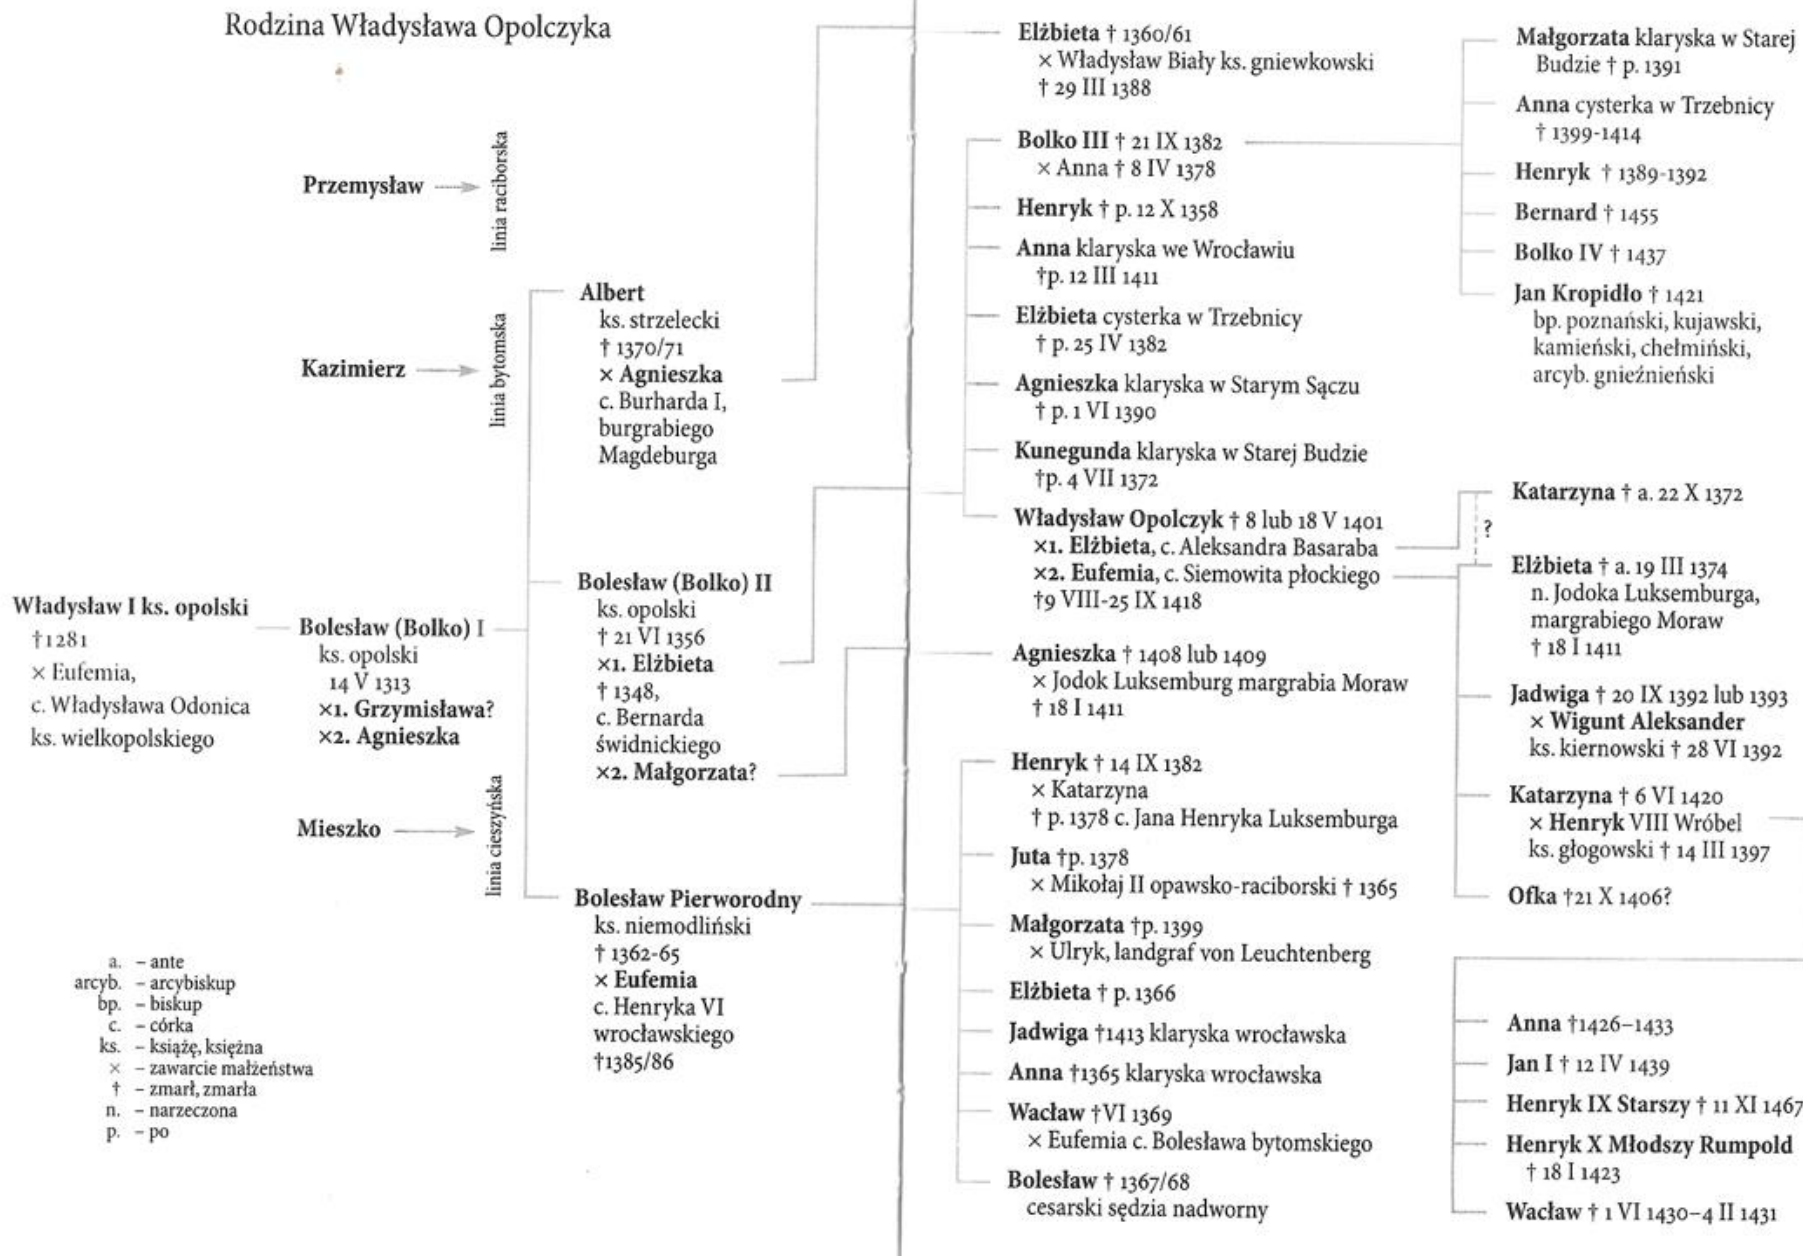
Rodzina Władysława Opolczyka

Przemysław → linia raciborska

Kazimierz → linia bytomska

Mieszko → linia cieszyńska

Władysław I ks. opolski
†1281
× Eufemia,
c. Władysława Odonica
ks. wielkopolskiego

Bolesław (Bolko) I
ks. opolski
14 V 1313
×1. Grzymisława?
×2. Agnieszka

Albert
ks. strzelecki
† 1370/71
× Agnieszka
c. Burharda I,
burgrabiego
Magdeburga

Bolesław (Bolko) II
ks. opolski
† 21 VI 1356
×1. Elżbieta
† 1348,
c. Bernarda
świdnickiego
×2. Małgorzata?

Bolesław Pierworodny
ks. niemodliński
† 1362-65
× Eufemia
c. Henryka VI
wrocławskiego
†1385/86

a. – ante
arcyb. – arcybiskup
bp. – biskup
c. – córka
ks. – książę, księżna
× – zawarcie małżeństwa
† – zmarł, zmarła
n. – narzeczona
p. – po

Elżbieta † 1360/61
× Władysław Biały ks. gniewkowski
† 29 III 1388

Bolko III † 21 IX 1382
× Anna † 8 IV 1378

Henryk † p. 12 X 1358

Anna klaryska we Wrocławiu
†p. 12 III 1411

Elżbieta cysterka w Trzebnicy
† p. 25 IV 1382

Agnieszka klaryska w Starym Sączu
† p. 1 VI 1390

Kunegunda klaryska w Starej Budzie
†p. 4 VII 1372

Władysław Opolczyk † 8 lub 18 V 1401
×1. Elżbieta, c. Aleksandra Basaraba
×2. Eufemia, c. Siemowita płockiego
†9 VIII-25 IX 1418

Agnieszka † 1408 lub 1409
× Jodok Luksemburg margrabia Moraw
† 18 I 1411

Henryk † 14 IX 1382
× Katarzyna
† p. 1378 c. Jana Henryka Luksemburga

Juta †p. 1378
× Mikołaj II opawsko-raciborski † 1365

Małgorzata †p. 1399
× Ulryk, landgraf von Leuchtenberg

Elżbieta † p. 1366

Jadwiga †1413 klaryska wrocławska

Anna †1365 klaryska wrocławska

Wacław †VI 1369
× Eufemia c. Bolesława bytomskiego

Bolesław † 1367/68
cesarski sędzia nadworny

Małgorzata klaryska w Starej Budzie † p. 1391

Anna cysterka w Trzebnicy
† 1399-1414

Henryk † 1389-1392

Bernard † 1455

Bolko IV † 1437

Jan Kropidło † 1421
bp. poznański, kujawski, kamieński, chełmiński, arcyb. gnieźnieński

Katarzyna † a. 22 X 1372

?

Elżbieta † a. 19 III 1374
n. Jodoka Luksemburga, margrabiego Moraw
† 18 I 1411

Jadwiga † 20 IX 1392 lub 1393
× Wigunt Aleksander
ks. kiernowski † 28 VI 1392

Katarzyna † 6 VI 1420
× Henryk VIII Wróbel
ks. głogowski † 14 III 1397

Ofka †21 X 1406?

Anna †1426–1433

Jan I † 12 IV 1439

Henryk IX Starszy † 11 XI 1467

Henryk X Młodszy Rumpold
† 18 I 1423

Wacław † 1 VI 1430–4 II 1431